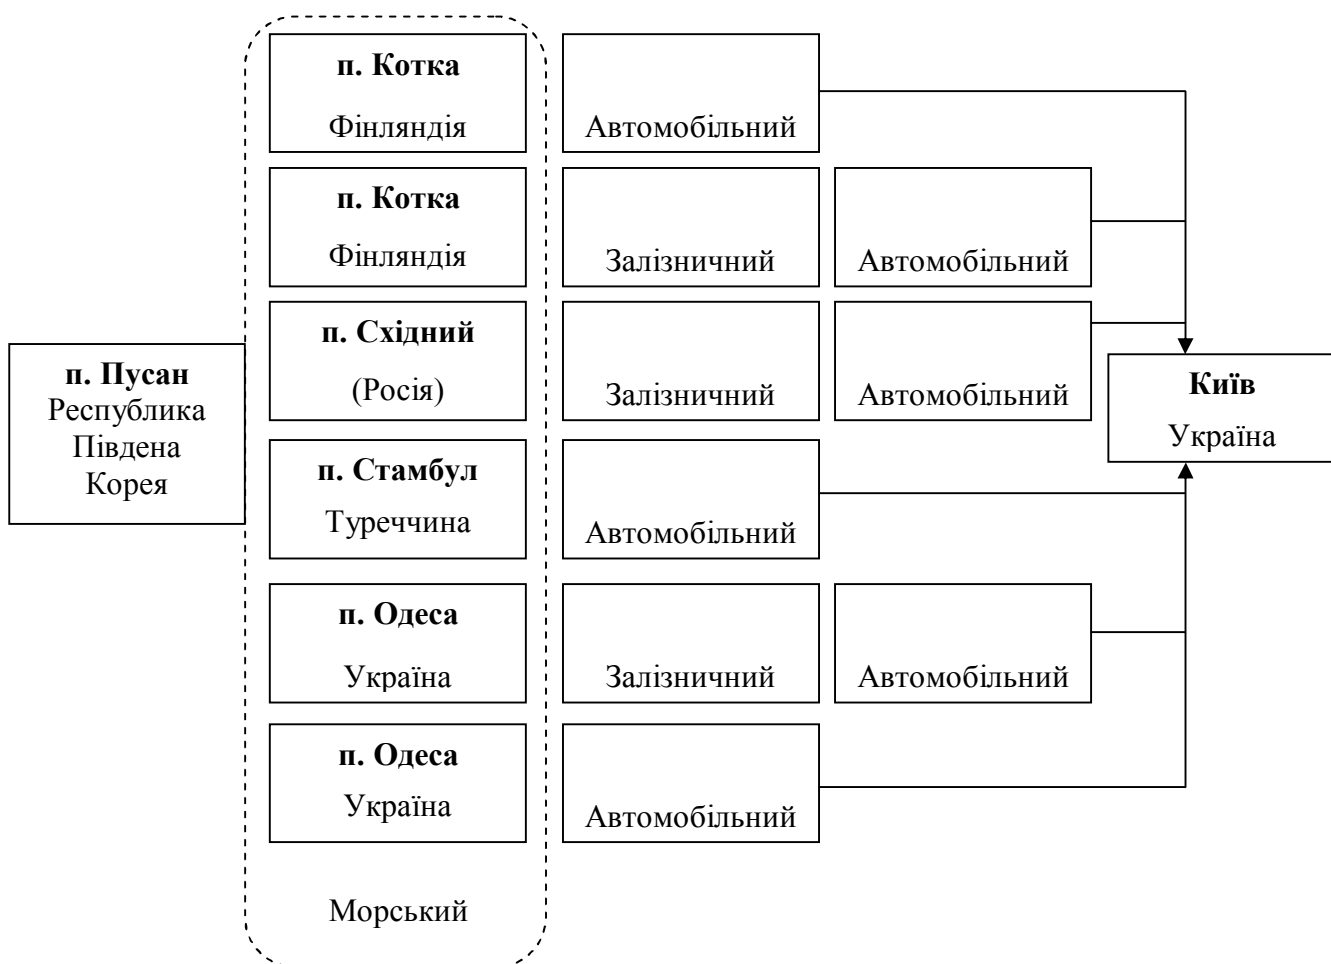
п. Пусан
Республика
Південа
Корея

п. Котка
Фінляндія

Автомобільний

п. Котка
Фінляндія

Залізничний

Автомобільний

п. Східний
(Росія)

Залізничний

Автомобільний

п. Стамбул
Туреччина

Автомобільний

п. Одеса
Україна

Залізничний

Автомобільний

п. Одеса
Україна

Автомобільний

Морський

Київ
Україна